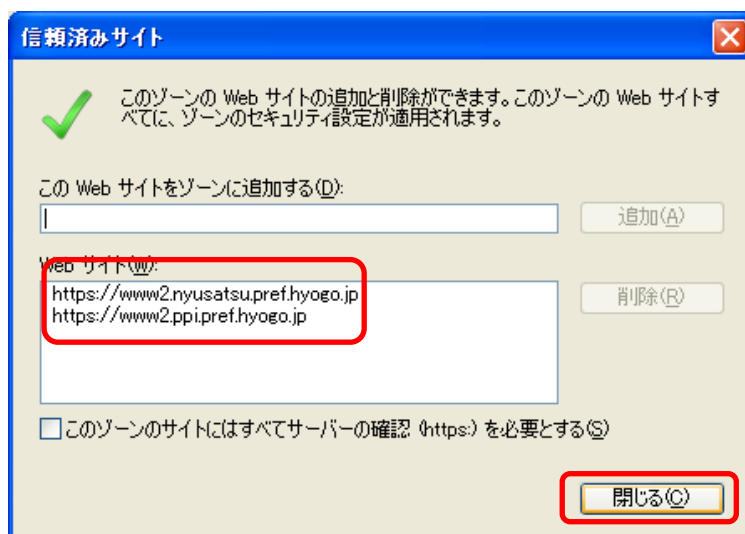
信頼済みサイト

このゾーンの Web サイトの追加と削除ができます。このゾーンの Web サイトすべてに、ゾーンのセキュリティ設定が適用されます。

この Web サイトをゾーンに追加する(D):

追加(A)

Web サイト(W):

https://www2.nyusatsu.pref.hyogo.jp
https://www2.ppi.pref.hyogo.jp

削除(R)

このゾーンのサイトにはすべてサーバーの確認 (https:) を必要とする(S)

閉じる(C)